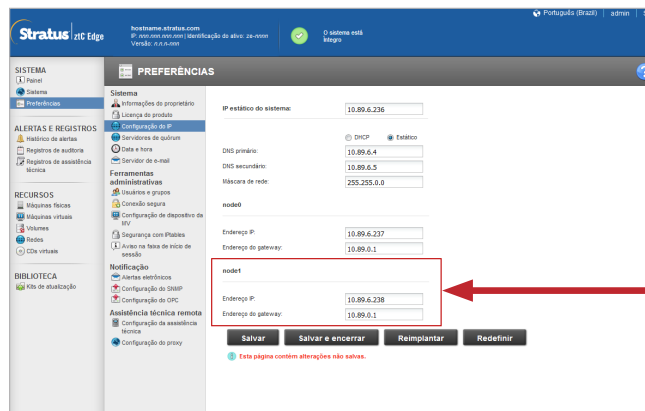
Stratus ztC Edge
hostname.stratus.com
IP: nnn.nnn.nnn.nnn | Identificação do ativo: ze-nnnn
Versão: n.n.n-nnn
O sistema está íntegro
Português (Brazil) | admin |

SISTEMA
Painel
Sistema
Preferências

ALERTAS E REGISTROS
Histórico de alertas
Registros de auditoria
Registros de assistência técnica

RECURSOS
Máquinas físicas
Máquinas virtuais
Volumes
Redes
CDs virtuais

BIBLIOTECA
Kits de atualização

PREFERÊNCIAS

Sistema
Informações do proprietário
Licença do produto
Configuração do IP
Servidores de quórum
Data e hora
Servidor de e-mail
Ferramentas administrativas
Usuários e grupos
Conexão segura
Configuração de dispositivo da MV
Segurança com IPtables
Aviso na faixa de início de sessão
Notificação
Alertas eletrônicos
Configuração do SNMP
Configuração do OPC
Assistência técnica remota
Configuração da assistência técnica
Configuração do proxy

IP estático do sistema: 10.89.6.236

DHCP Estático
DNS primário: 10.89.6.4
DNS secundário: 10.89.6.5
Máscara de rede: 255.255.0.0

node0
Endereço IP: 10.89.6.237
Endereço do gateway: 10.89.0.1

node1
Endereço IP: 10.89.6.238
Endereço do gateway: 10.89.0.1

Salvar | Salvar e encerrar | Reimplantar | Redefinir

Esta página contém alterações não salvas.